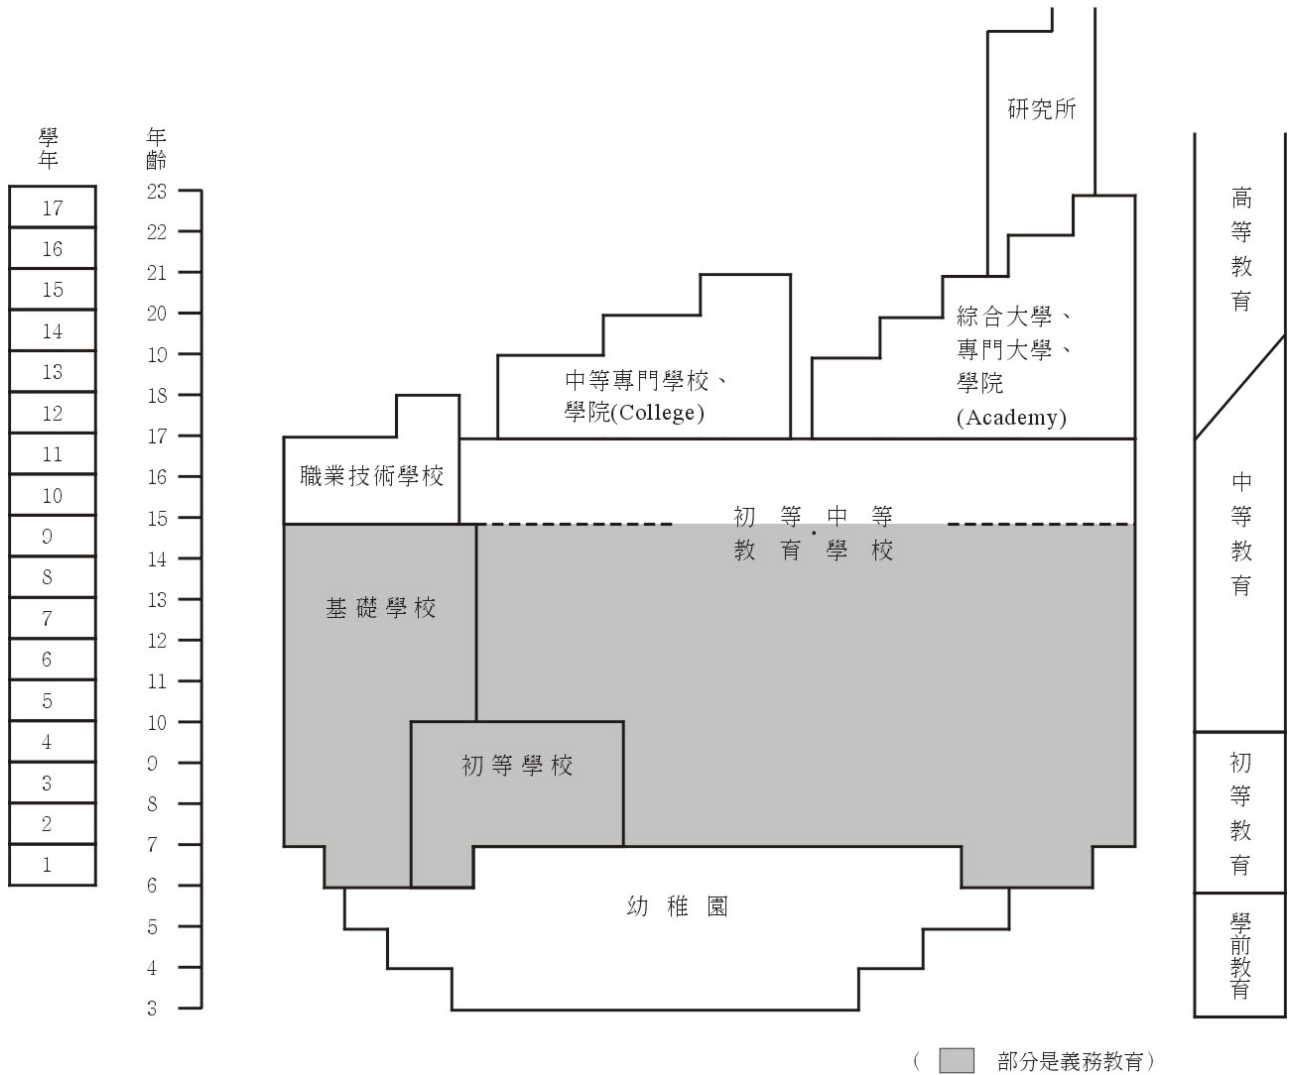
學年
17
16
15
14
13
12
11
10
9
8
7
6
5
4
3
2
1

年齡
23
22
21
20
19
18
17
16
15
14
13
12
11
10
9
8
7
6
5
4
3

研究所

綜合大學、
專門大學、
學院
(Academy)

中等專門學校、
學院(College)

職業技術學校

初等中等
教育·學校

基礎學校

初等學校

幼稚園

高等教育

中等教育

初等教育

學前教育

( 部分是義務教育)